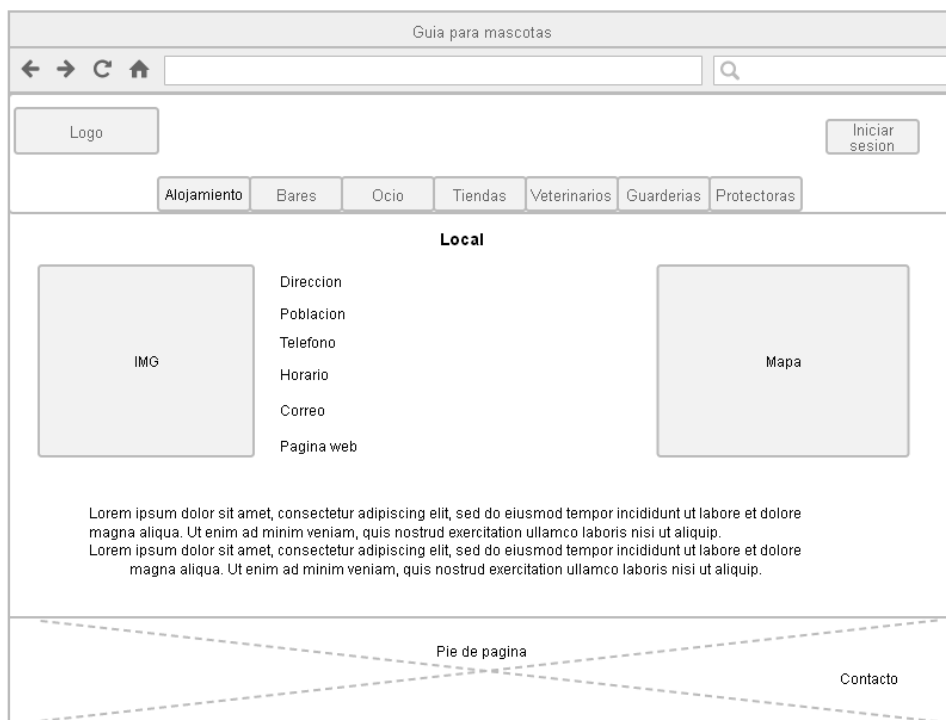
Guia para mascotas

Logo

Iniciar sesion

Alojamiento | Bares | Ocio | Tiendas | Veterinarios | Guarderias | Protectoras

Local

IMG

Direccion
Poblacion
Telefono
Horario
Correo
Pagina web

Mapa

Lorem ipsum dolor sit amet, consectetur adipiscing elit, sed do eiusmod tempor incididunt ut labore et dolore magna aliqua. Ut enim ad minim veniam, quis nostrud exercitation ullamco laboris nisi ut aliquip.
Lorem ipsum dolor sit amet, consectetur adipiscing elit, sed do eiusmod tempor incididunt ut labore et dolore magna aliqua. Ut enim ad minim veniam, quis nostrud exercitation ullamco laboris nisi ut aliquip.

Pie de pagina

Contacto